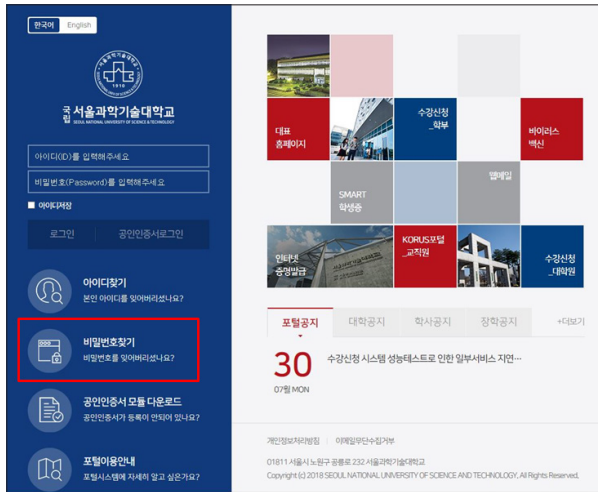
한국어 English

1910

국립 서울과학기술대학교
SEOUL NATIONAL UNIVERSITY OF SCIENCE & TECHNOLOGY

아이디(ID)를 입력해주세요

비밀번호(Password)를 입력해주세요

아이디저장

로그인 | 공인인증서로그인

아이디찾기
본인 아이디를 잊어버리셨나요?

비밀번호찾기
비밀번호를 잊어버리셨나요?

공인인증서 모듈 다운로드
공인인증서가 등록이 안되어 있나요?

포털이용안내
포털시스템에 자세히 알고 싶으가요?

대표 홈페이지

수강신청 _학부

바이러스 백신

SMART 학생증

웹메일

인터넷 증명발급

KORUS포털 _교직원

수강신청 _대학원

포털공지 | 대학공지 | 학사공지 | 장학공지 | +더보기

30
07월 MON

수강신청 시스템 성능테스트로 인한 일부서비스 지연…

개인정보처리방침 | 이메일무단수집거부

01811 서울시 노원구 공릉로 232 서울과학기술대학교
Copyright (c) 2018 SEOUL NATIONAL UNIVERSITY OF SCIENCE AND TECHNOLOGY, All Rights Reserved.